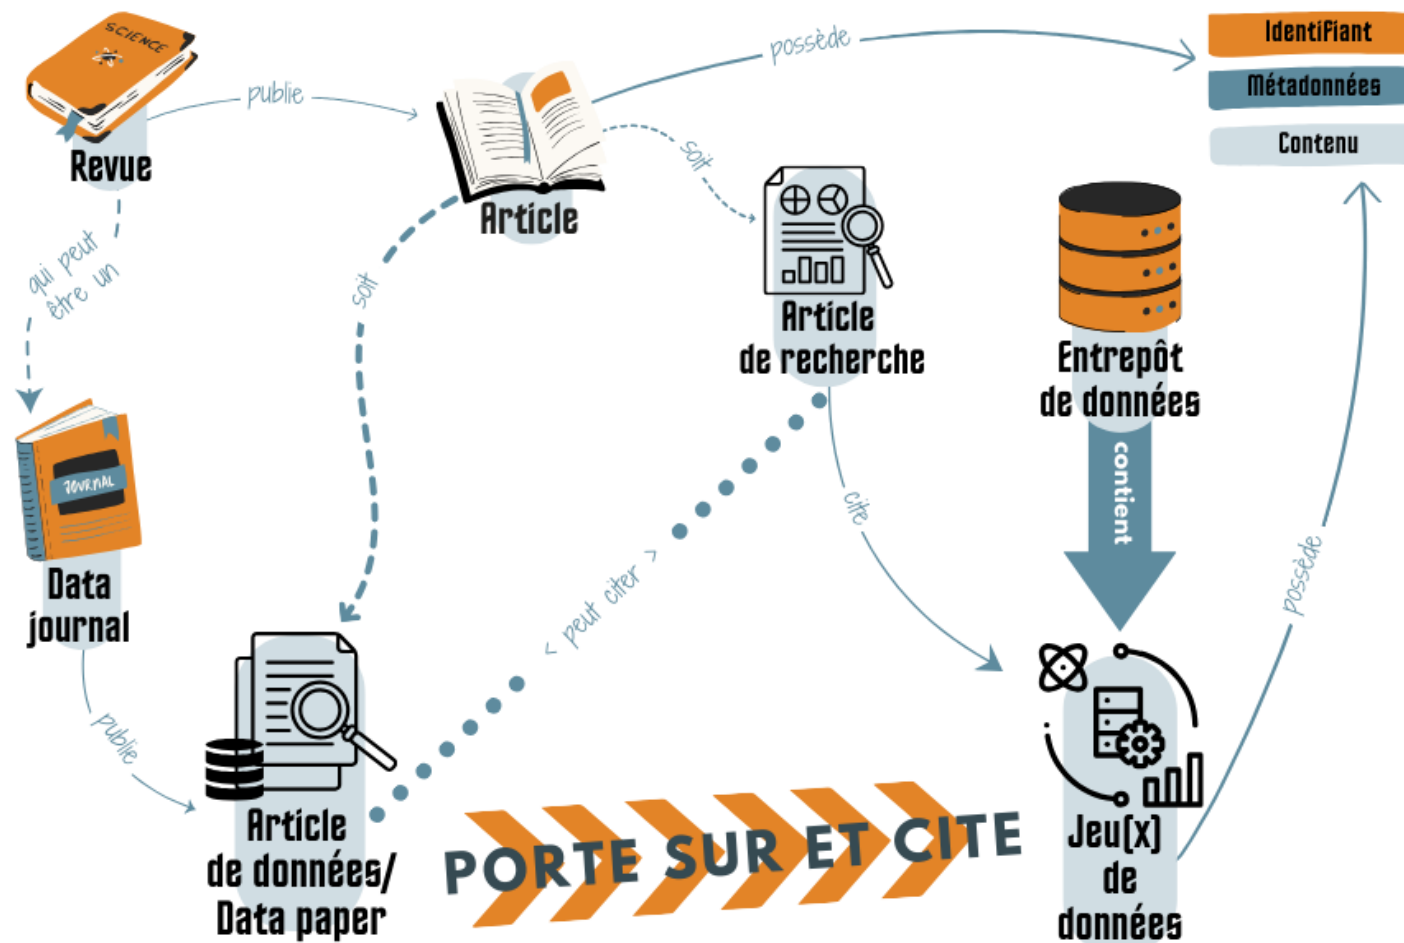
SCIENCE

Revue

publie

Article

possède

Identifiant

Métadonnées

Contenu

soit

Article de recherche

Entrepôt de données

qui peut être un

JOURNAL

Data journal

soit

contient

cite

< peut citer >

possède

publie

Article de données/ Data paper

PORTE SUR ET CITE

Jeu[x] de données